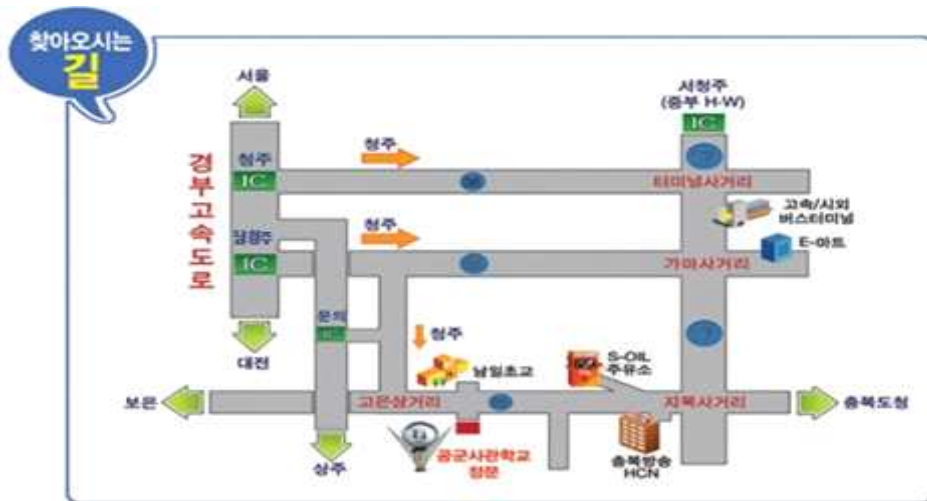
찾아오시는
길

서울
서청주
(중부 H-W)
IC
경부고속도로
청주
IC
청주
터미널사거리
고속/시외
버스터미널
남청주
IC
청주
가마사거리
E-마트
문의
IC
대전
청주
남일초교
S-OIL
주유소
보은
고은삼거리
지북사거리
충북도청
공군사관학교
정문
충북방송
HCN
상주